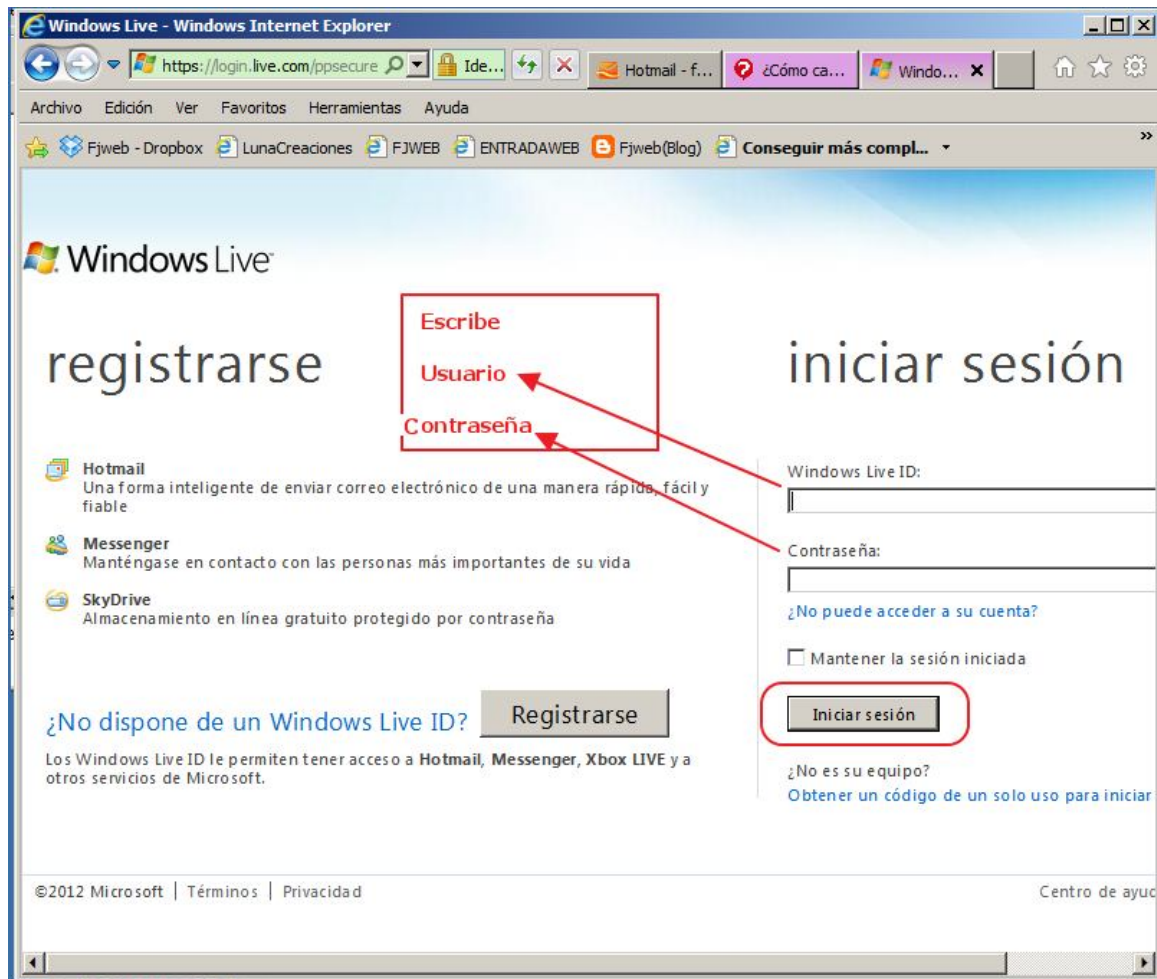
Windows Live - Windows Internet Explorer

https://login.live.com/ppsecure Ide... Hotmail - f... ¿Cómo ca... Windo...

Archivo Edición Ver Favoritos Herramientas Ayuda

Fjweb - Dropbox LunaCreaciones FJWEB ENTRADAWEB Fjweb(Blog) Conseguir más compl...

Windows Live

registrarse

Escribe

Usuario

Contraseña

iniciar sesión

Hotmail
Una forma inteligente de enviar correo electrónico de una manera rápida, fácil y fiable

Messenger
Manténgase en contacto con las personas más importantes de su vida

SkyDrive
Almacenamiento en línea gratuito protegido por contraseña

Windows Live ID:

Contraseña:

¿No puede acceder a su cuenta?

Mantener la sesión iniciada

Iniciar sesión

¿No dispone de un Windows Live ID? Registrarse

Los Windows Live ID le permiten tener acceso a Hotmail, Messenger, Xbox LIVE y a otros servicios de Microsoft.

¿No es su equipo?
Obtener un código de un solo uso para iniciar

©2012 Microsoft | Términos | Privacidad

Centro de ayuc